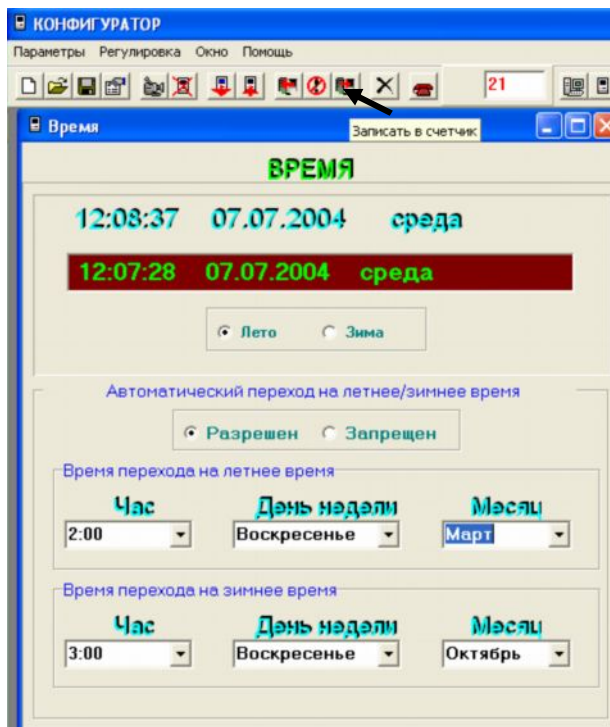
КОНФИГУРАТОР

Параметры Регулировка Окно Помощь

21

Время

Записать в счетчик

ВРЕМЯ

12:08:37 07.07.2004 среда

12:07:28 07.07.2004 среда

Лето Зима

Автоматический переход на летнее/зимнее время

Разрешен Запрещен

Время перехода на летнее время

Час 2:00

День недели Воскресенье

Месяц Март

Время перехода на зимнее время

Час 3:00

День недели Воскресенье

Месяц Октябрь